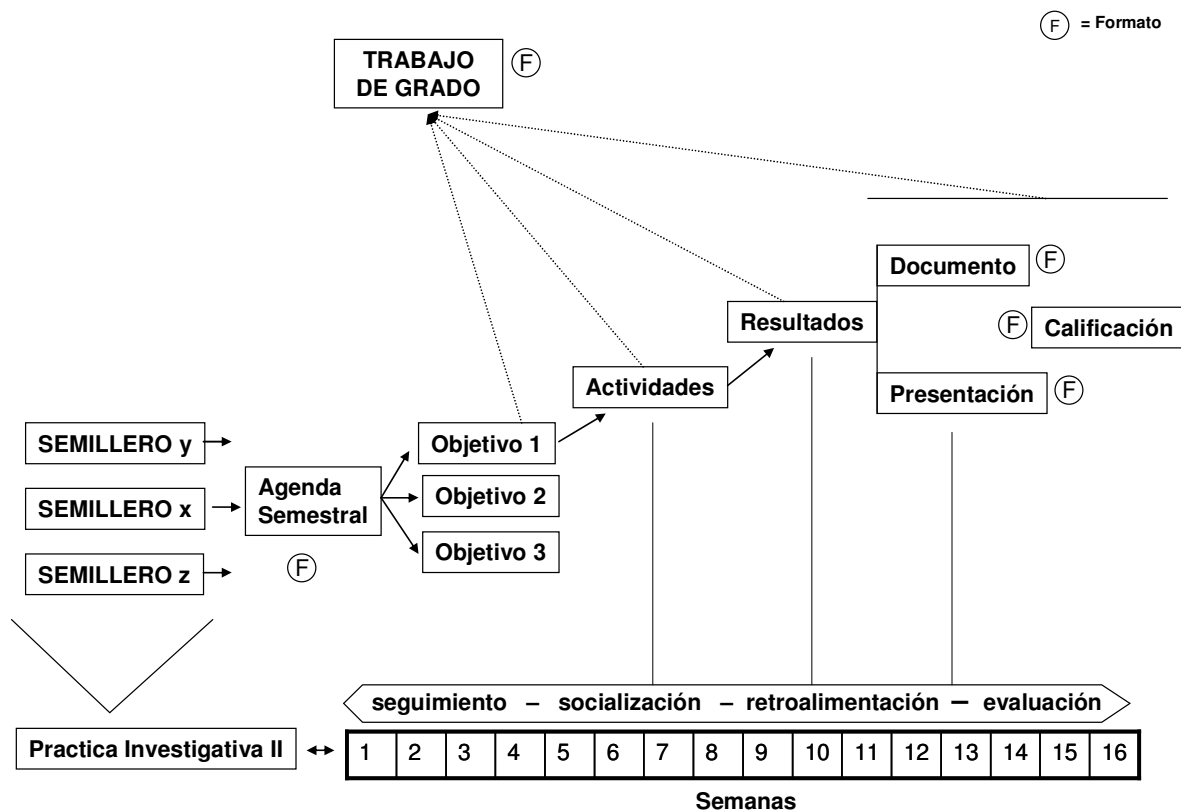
F = Formato

TRABAJO DE GRADO F

Documento F

Resultados

F Calificación

Actividades

Presentación F

SEMILLERO y

Objetivo 1

SEMILLERO x

Agenda Semestral

Objetivo 2

Objetivo 3

SEMILLERO z

F

seguimiento – socialización – retroalimentación – evaluación

Practica Investigativa II

| 1 | 2 | 3 | 4 | 5 | 6 | 7 | 8 | 9 | 10 | 11 | 12 | 13 | 14 | 15 | 16 |
|---|---|---|---|---|---|---|---|---|---|---|---|---|---|---|---|

Semanas